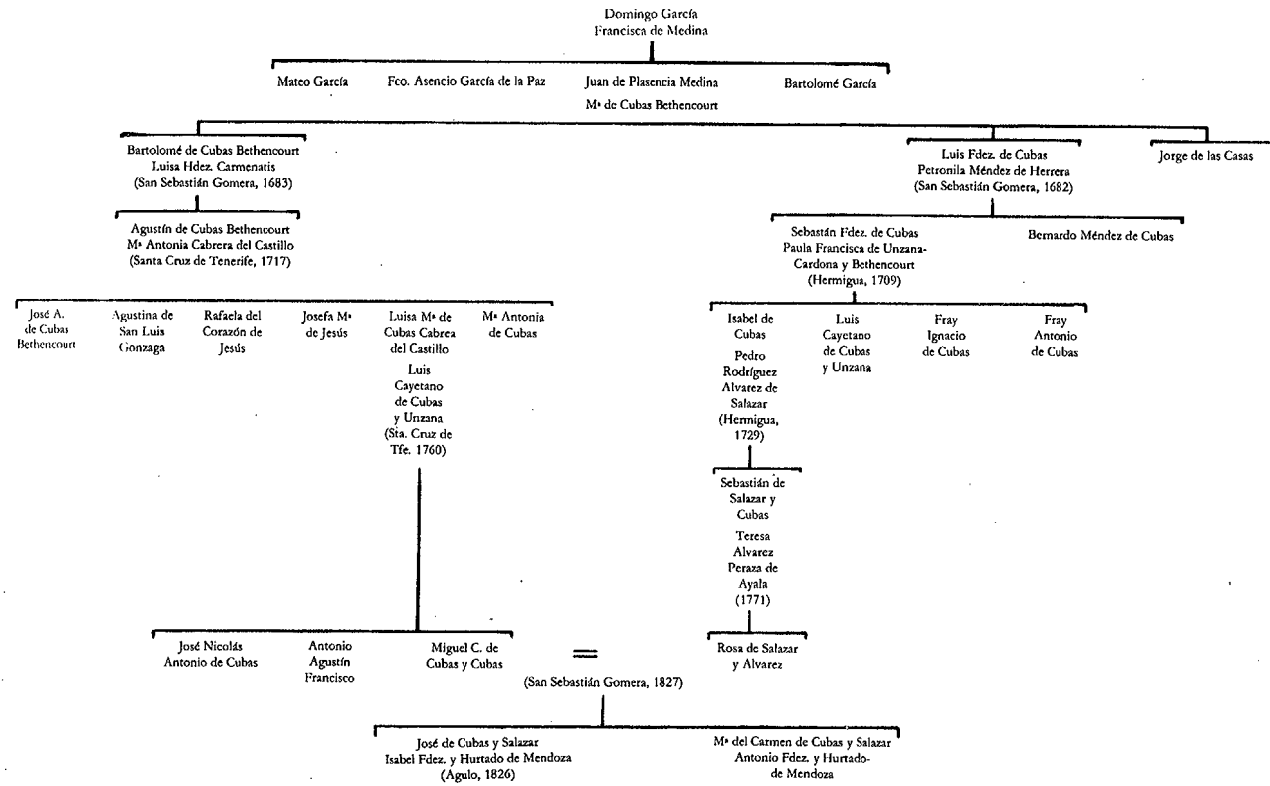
Domingo García
Francisca de Medina

Mateo García

Fco. Asencio García de la Paz

Juan de Plasencia Medina
Mª de Cubas Bethencourt

Bartolomé García

Bartolomé de Cubas Bethencourt
Luisa Hdez. Carmenatis
(San Sebastián Gomera, 1683)

Luis Fdez. de Cubas
Petronila Méndez de Herrera
(San Sebastián Gomera, 1682)

Jorge de las Casas

Agustín de Cubas Bethencourt
Mª Antonia Cabrera del Castillo
(Santa Cruz de Tenerife, 1717)

Sebastián Fdez. de Cubas
Paula Francisca de Unzana-Cardona y Bethencourt
(Hermigua, 1709)

Bernardo Méndez de Cubas

José A. de Cubas Bethencourt

Agustina de San Luis Gonzaga

Rafaela del Corazón de Jesús

Josefa Mª de Jesús

Luisa Mª de Cubas Cabrea del Castillo
Luis Cayetano de Cubas y Unzana
(Sta. Cruz de Tfe. 1760)

Mª Antonia de Cubas

Isabel de Cubas
Pedro Rodríguez Alvarez de Salazar
(Hermigua, 1729)

Luis Cayetano de Cubas y Unzana

Fray Ignacio de Cubas

Fray Antonio de Cubas

Sebastián de Salazar y Cubas
Teresa Alvarez Peraza de Ayala
(1771)

José Nicolás Antonio de Cubas

Antonio Agustín Francisco

Miguel C. de Cubas y Cubas

=

Rosa de Salazar y Alvarez

(San Sebastián Gomera, 1827)

José de Cubas y Salazar
Isabel Fdez. y Hurtado de Mendoza
(Agulo, 1826)

Mª del Carmen de Cubas y Salazar
Antonio Fdez. y Hurtado de Mendoza